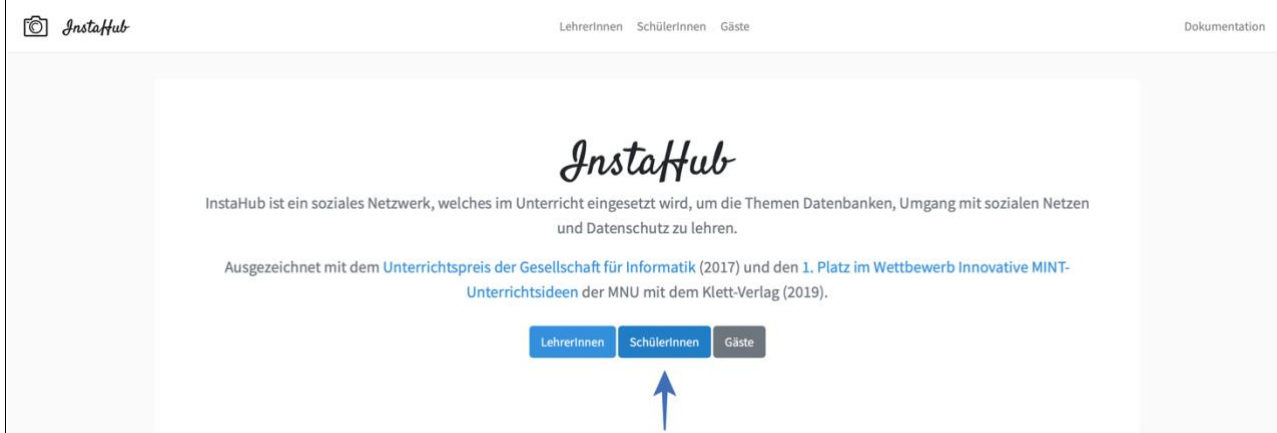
InstaHub

LehrerInnen SchülerInnen Gäste

Dokumentation

InstaHub

InstaHub ist ein soziales Netzwerk, welches im Unterricht eingesetzt wird, um die Themen Datenbanken, Umgang mit sozialen Netzen und Datenschutz zu lehren.

Ausgezeichnet mit dem Unterrichtspreis der Gesellschaft für Informatik (2017) und den 1. Platz im Wettbewerb Innovative MINT-Unterrichtsideen der MNU mit dem Klett-Verlag (2019).

LehrerInnen SchülerInnen Gäste